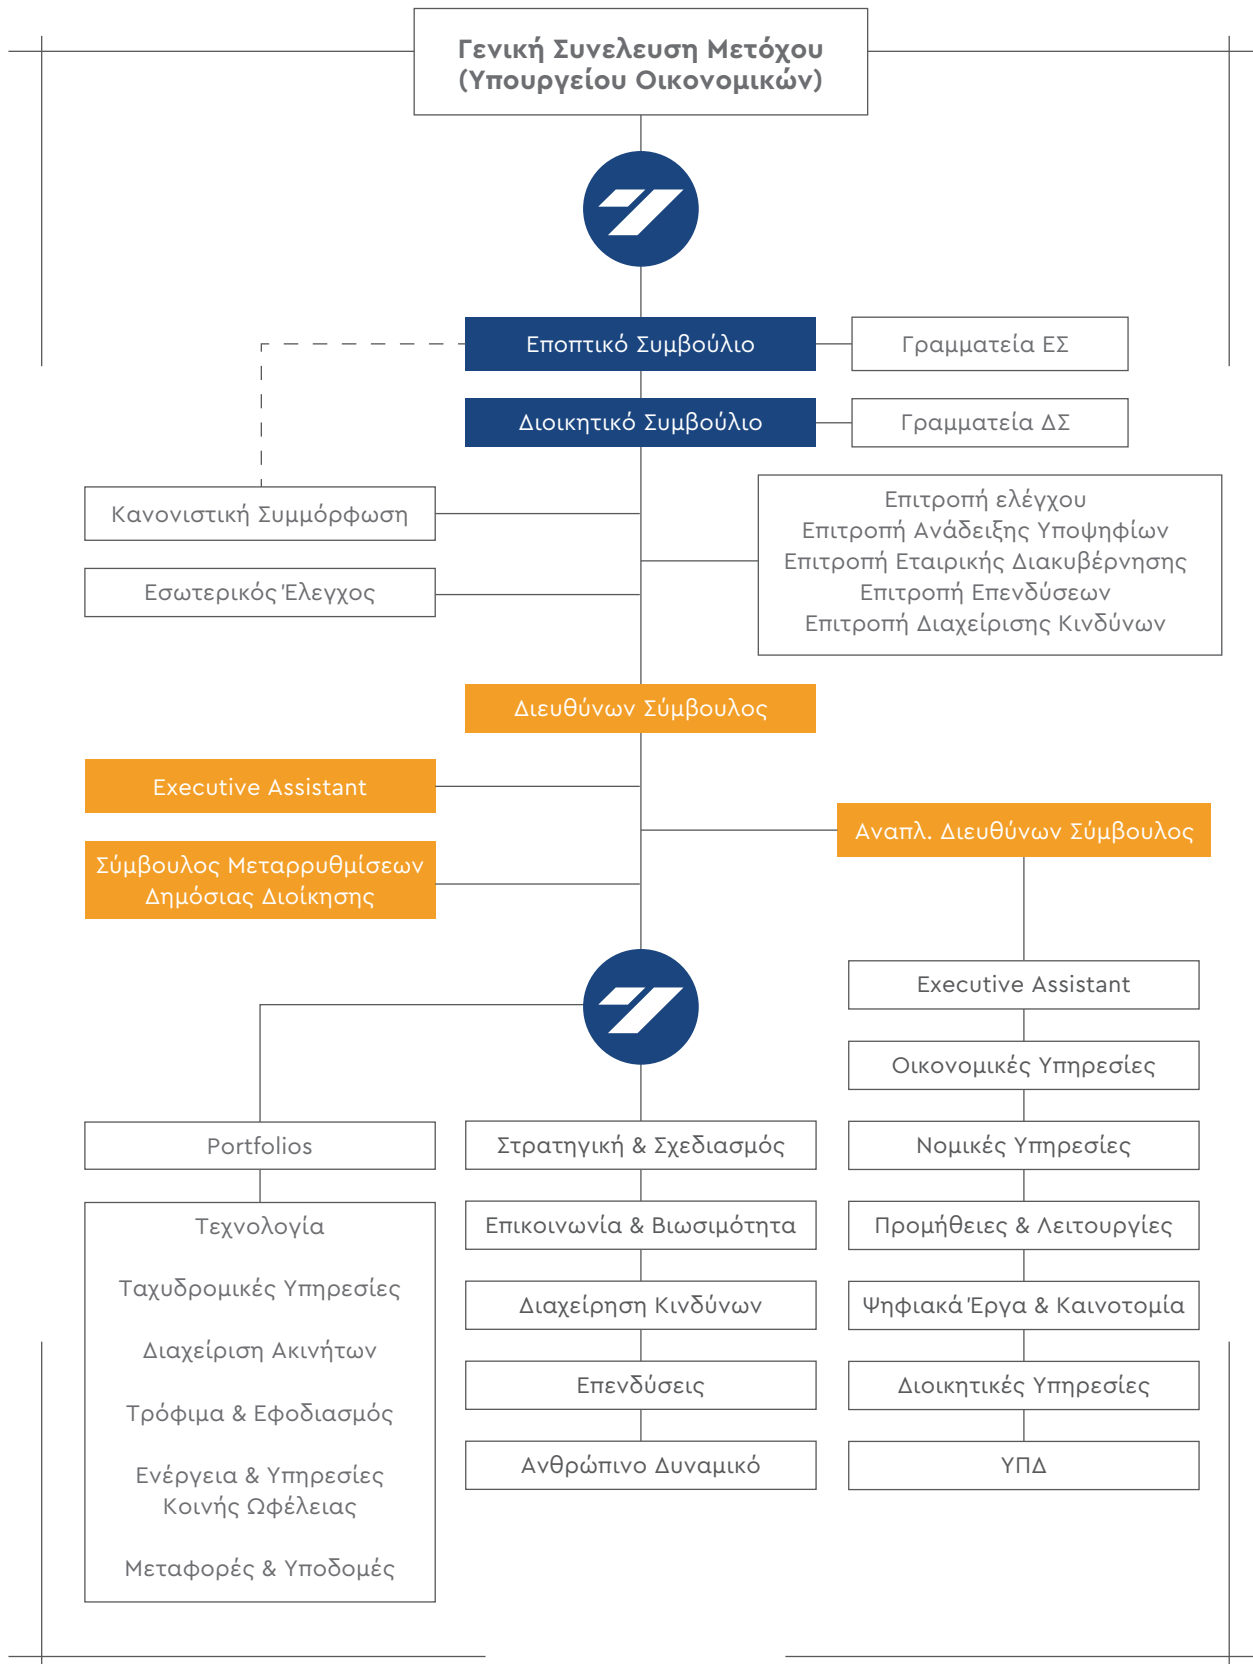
Γενική Συνελευση Μετόχου
(Υπουργείου Οικονομικών)

Εποπτικό Συμβούλιο

Γραμματεία ΕΣ

Διοικητικό Συμβούλιο

Γραμματεία ΔΣ

Κανονιστική Συμμόρφωση

Εσωτερικός Έλεγχος

Επιτροπή ελέγχου
Επιτροπή Ανάδειξης Υποψηφίων
Επιτροπή Εταιρικής Διακυβέρνησης
Επιτροπή Επενδύσεων
Επιτροπή Διαχείρισης Κινδύνων

Διευθύνων Σύμβουλος

Executive Assistant

Αναπλ. Διευθύνων Σύμβουλος

Σύμβουλος Μεταρρυθμίσεων Δημόσιας Διοίκησης

Executive Assistant

Οικονομικές Υπηρεσίες

Portfolios

Στρατηγική & Σχεδιασμός

Νομικές Υπηρεσίες

Τεχνολογία

Ταχυδρομικές Υπηρεσίες

Διαχείριση Ακινήτων

Τρόφιμα & Εφοδιασμός

Ενέργεια & Υπηρεσίες Κοινής Ωφέλειας

Μεταφορές & Υποδομές

Επικοινωνία & Βιωσιμότητα

Διαχείρηση Κινδύνων

Επενδύσεις

Ανθρώπινο Δυναμικό

Προμήθειες & Λειτουργίες

Ψηφιακά Έργα & Καινοτομία

Διοικητικές Υπηρεσίες

ΥΠΔ